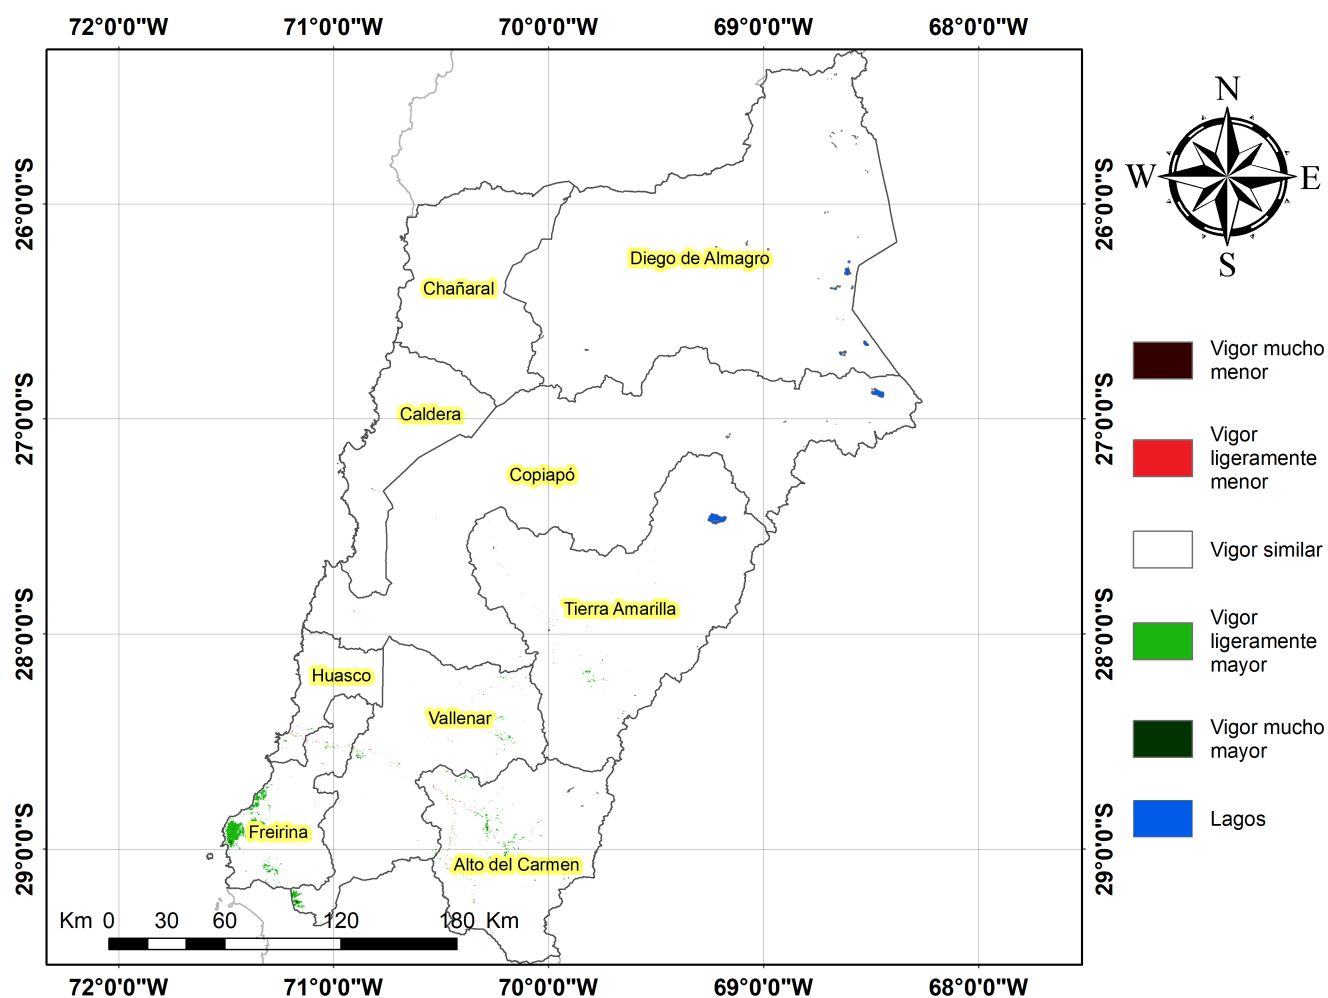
72°0'0"W 71°0'0"W 70°0'0"W 69°0'0"W 68°0'0"W

26°0'0"S 27°0'0"S 28°0'0"S 29°0'0"S

N
W E
S

Diego de Almagro
Chañaral
Caldera
Copiapó
Tierra Amarilla
Huasco
Vallenar
Freirina
Alto del Carmen

Vigor mucho menor

Vigor ligeramente menor

Vigor similar

Vigor ligeramente mayor

Vigor mucho mayor

Lagos

Km 0 30 60 120 180 Km

72°0'0"W 71°0'0"W 70°0'0"W 69°0'0"W 68°0'0"W

26°0'0"S 27°0'0"S 28°0'0"S 29°0'0"S